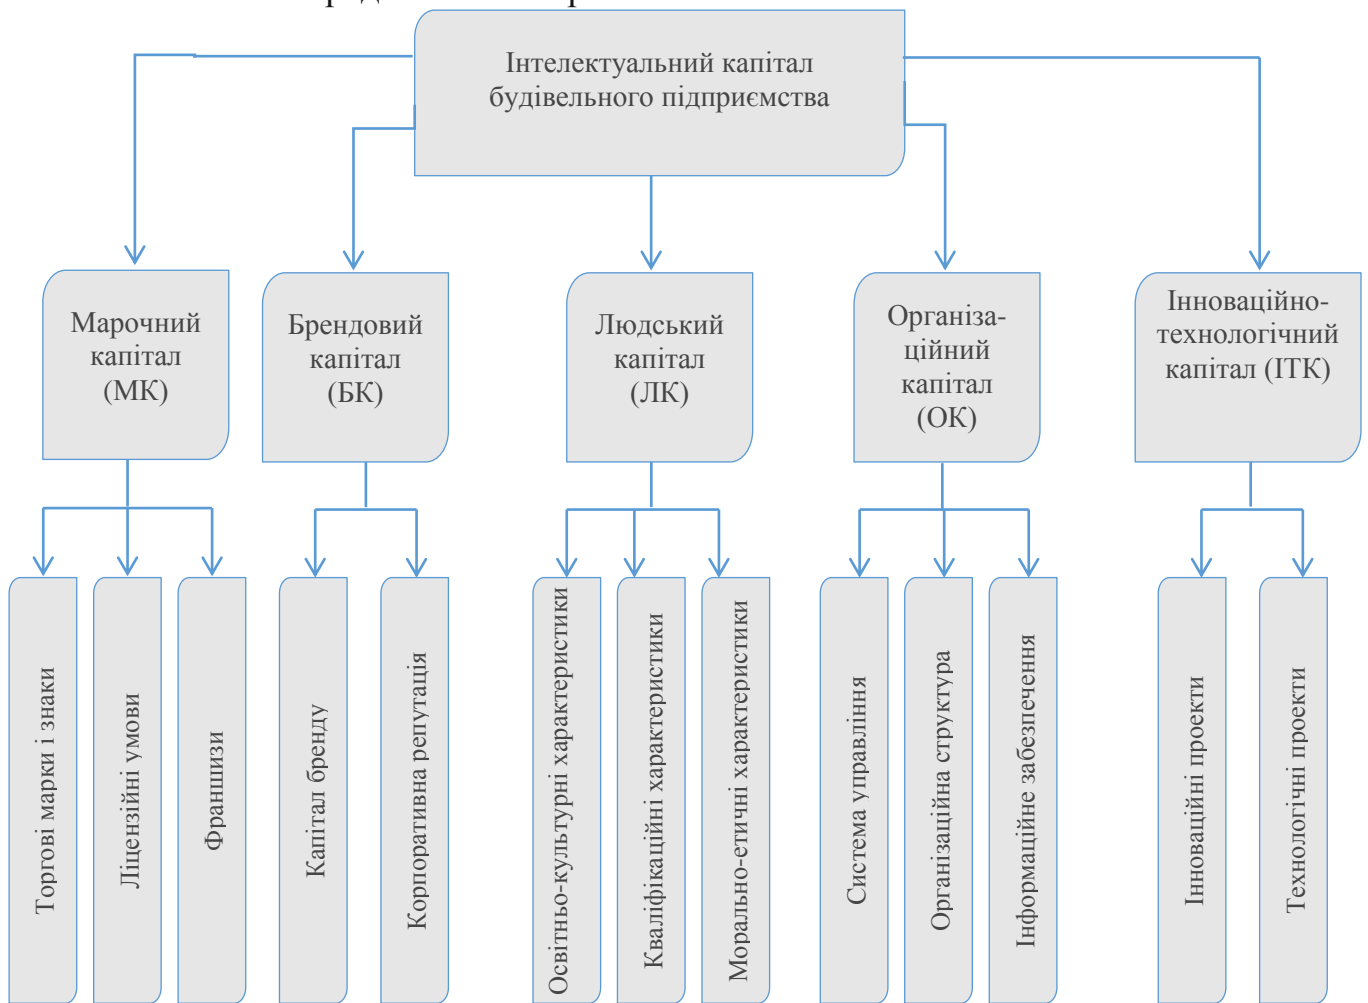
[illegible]

Інтелектуальний капітал будівельного підприємства

Марочний капітал (МК)

Брендовий капітал (БК)

Людський капітал (ЛК)

Організаційний капітал (ОК)

Інноваційно-технологічний капітал (ІТК)

Торгові марки і знаки

Ліцензійні умови

Франшизи

Капітал бренду

Корпоративна репутація

Освітньо-культурні характеристики

Кваліфікаційні характеристики

Морально-етичні характеристики

Система управління

Організаційна структура

Інформаційне забезпечення

Інноваційні проекти

Технологічні проекти